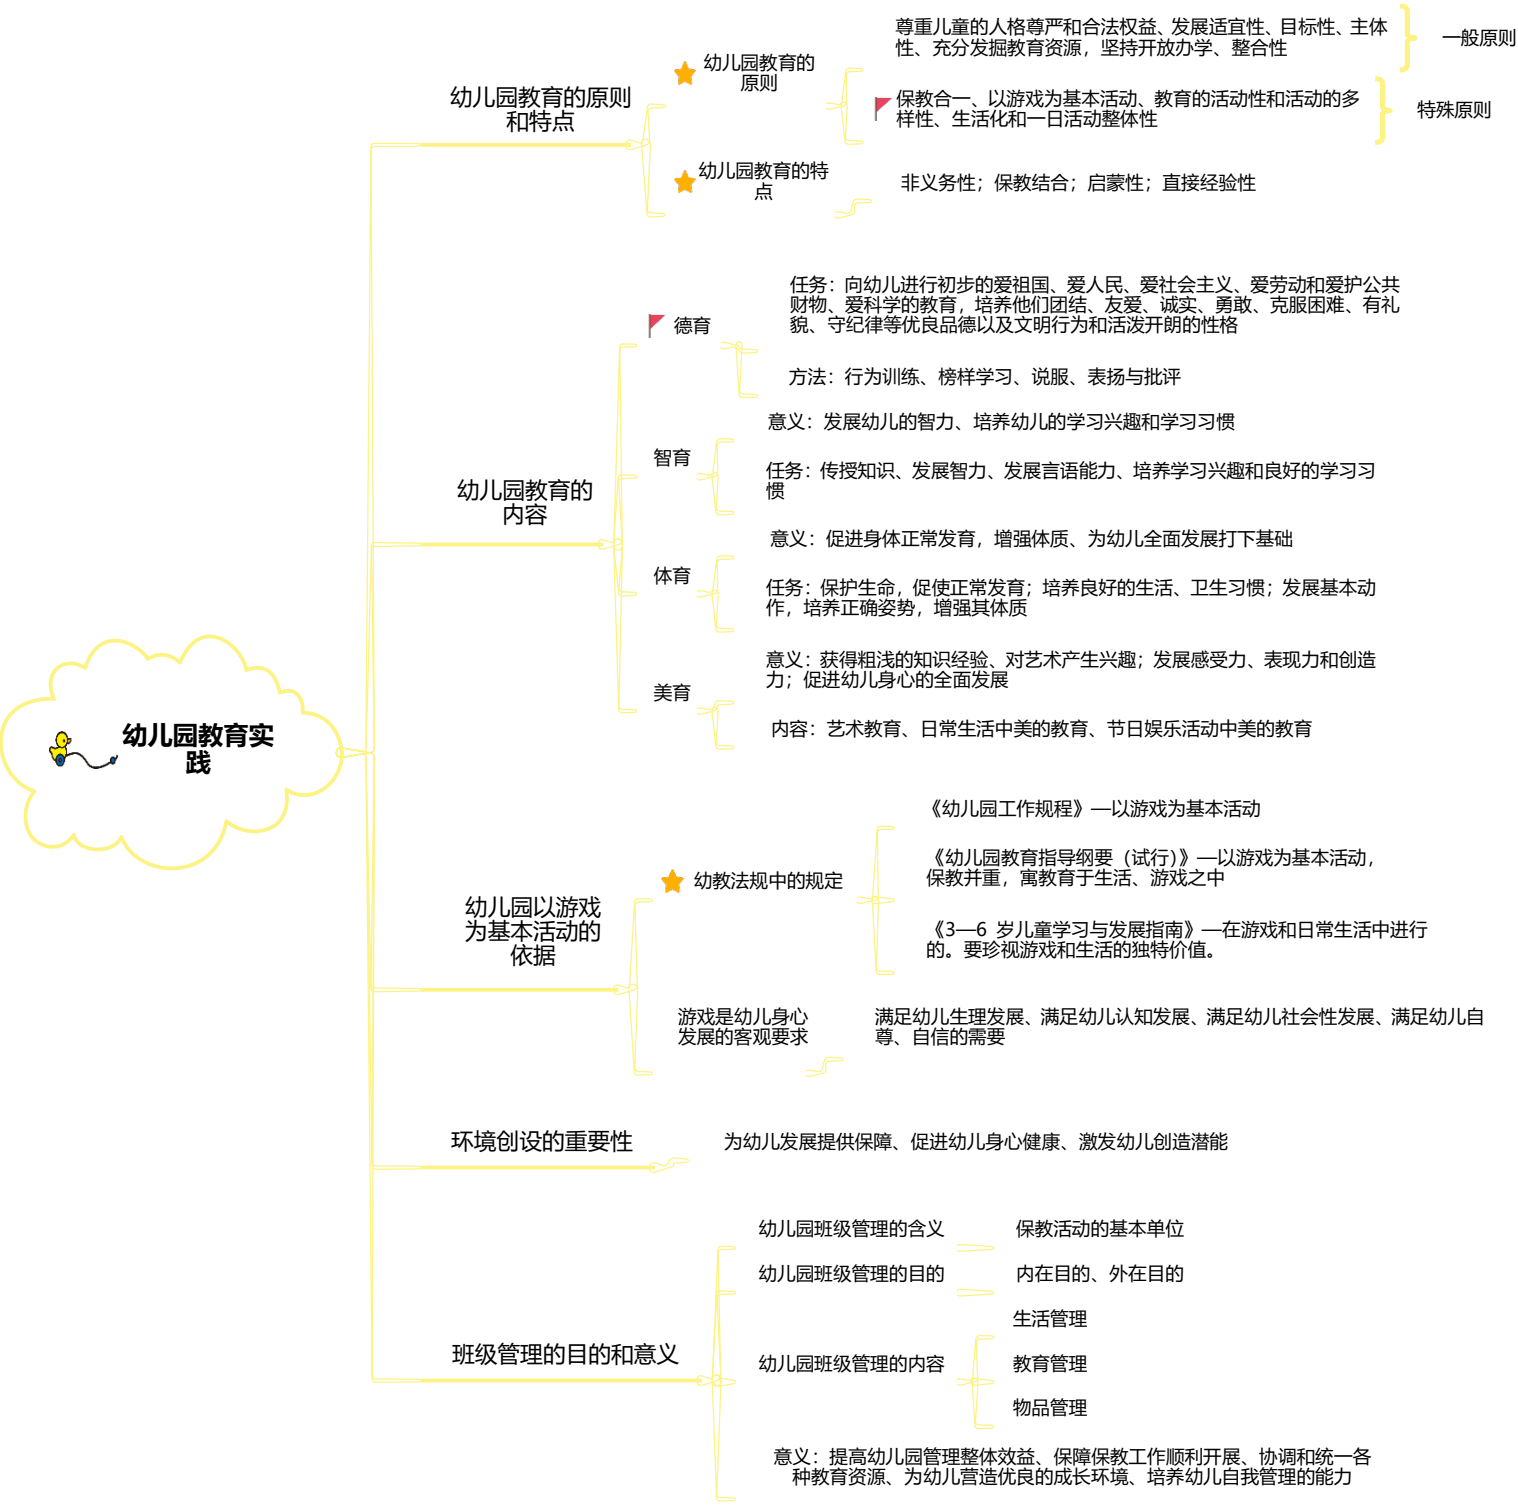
幼儿园教育实践

幼儿园教育的原则和特点

幼儿园教育的原则

尊重儿童的人格尊严和合法权益、发展适宜性、目标性、主体性、充分发掘教育资源，坚持开放办学、整合性

一般原则

保教合一、以游戏为基本活动、教育的活动性和活动的多样性、生活化和一日活动整体性

特殊原则

幼儿园教育的特点

非义务性；保教结合；启蒙性；直接经验性

幼儿园教育的内容

德育

任务：向幼儿进行初步的爱祖国、爱人民、爱社会主义、爱劳动和爱护公共财物、爱科学的教育，培养他们团结、友爱、诚实、勇敢、克服困难、有礼貌、守纪律等优良品德以及文明行为和活泼开朗的性格

方法：行为训练、榜样学习、说服、表扬与批评

智育

意义：发展幼儿的智力、培养幼儿的学习兴趣和学习习惯

任务：传授知识、发展智力、发展言语能力、培养学习兴趣和良好的学习习惯

体育

意义：促进身体正常发育，增强体质、为幼儿全面发展打下基础

任务：保护生命，促使正常发育；培养良好的生活、卫生习惯；发展基本动作，培养正确姿势，增强其体质

美育

意义：获得粗浅的知识经验、对艺术产生兴趣；发展感受力、表现力和创造力；促进幼儿身心的全面发展

内容：艺术教育、日常生活中美的教育、节日娱乐活动中美的教育

幼儿园以游戏为基本活动的依据

幼教法规中的规定

《幼儿园工作规程》—以游戏为基本活动

《幼儿园教育指导纲要（试行)》—以游戏为基本活动，保教并重，寓教育于生活、游戏之中

《3—6 岁儿童学习与发展指南》—在游戏和日常生活中进行的。要珍视游戏和生活的独特价值。

游戏是幼儿身心发展的客观要求

满足幼儿生理发展、满足幼儿认知发展、满足幼儿社会性发展、满足幼儿自尊、自信的需要

环境创设的重要性

为幼儿发展提供保障、促进幼儿身心健康、激发幼儿创造潜能

班级管理的目的和意义

幼儿园班级管理的含义

保教活动的基本单位

幼儿园班级管理的目的

内在目的、外在目的

幼儿园班级管理的内容

生活管理

教育管理

物品管理

意义：提高幼儿园管理整体效益、保障保教工作顺利开展、协调和统一各种教育资源、为幼儿营造优良的成长环境、培养幼儿自我管理的能力